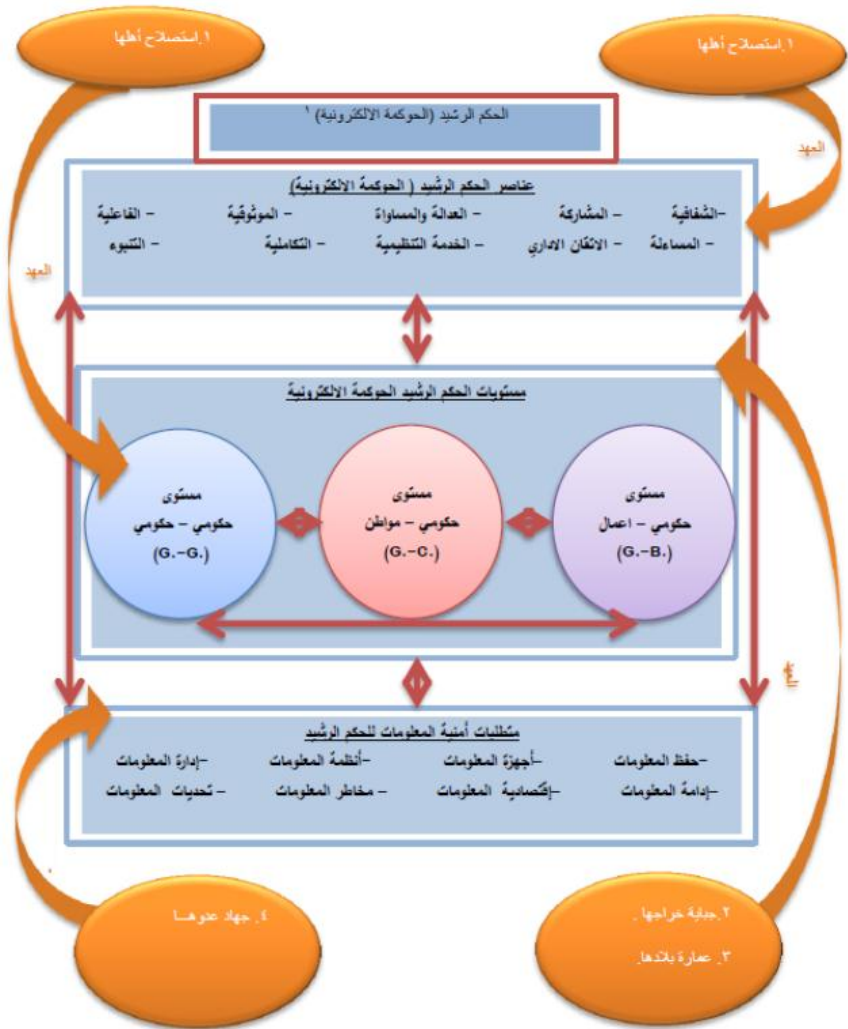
١. استصلاح أهلها

١. استصلاح أهلها

الحكم الرشيد (الحوكمة الالكترونية) ١

العهد

العهد

عناصر الحكم الرشيد ( الحوكمة الالكترونية)

-الشفافية – المشاركة – العدالة والمساواة – الموثوقية – الفاعلية

– المساءلة – الاتقان الاداري – الخدمة التنظيمية – التكاملية – التنبوء

مستويات الحكم الرشيد الحوكمة الالكترونية

مستوى حكومي – اعمال (G.-B.)

مستوى حكومي – مواطن (G.-C.)

مستوى حكومي – حكومي (G.-G.)

العهد

متطلبات أمنية المعلومات للحكم الرشيد

–حفظ المعلومات –أجهزة المعلومات –أنظمة المعلومات –إدارة المعلومات

–إدامة المعلومات –إقتصادية المعلومات – مخاطر المعلومات – تحديات المعلومات

٢. جباية خراجها.

٣. عمارة بلادها.

٤. جهاد عدوهـــا